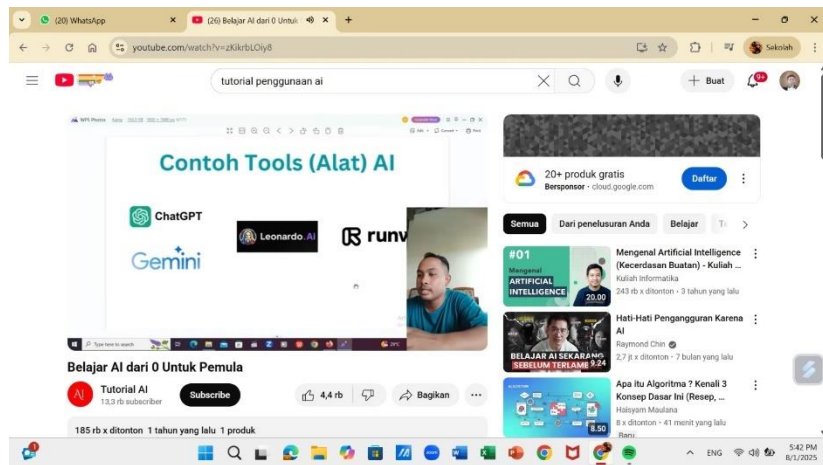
(20) WhatsApp
(26) Belajar AI dari 0 Untuk
youtube.com/watch?v=zKikrbLOiy8
Sekolah
tutorial penggunaan ai
Buat
9+

Contoh Tools (Alat) AI
ChatGPT
Gemini
Leonardo.Ai
runw

Belajar AI dari 0 Untuk Pemula
Tutorial AI
13,3 rb subscriber
Subscribe
4,4 rb
Bagikan
185 rb x ditonton 1 tahun yang lalu 1 produk

20+ produk gratis
Bersponsor · cloud.google.com
Daftar

Semua
Dari penelusuran Anda
Belajar

#01
Mengenal
ARTIFICIAL
INTELLIGENCE
20.00
Mengenal Artificial Intelligence (Kecerdasan Buatan) - Kuliah ...
Kuliah Informatika
243 rb x ditonton · 3 tahun yang lalu

BELAJAR AI SEKARANG
SEBELUM TERLAMB
9.24
Hati-Hati Pengangguran Karena AI
Raymond Chin
2,7 jt x ditonton · 7 bulan yang lalu

8.50
Apa itu Algoritma ? Kenali 3 Konsep Dasar Ini (Resep, ...
Haisyam Maulana
8 x ditonton · 41 menit yang lalu
Baru

ENG
5:42 PM
8/1/2025